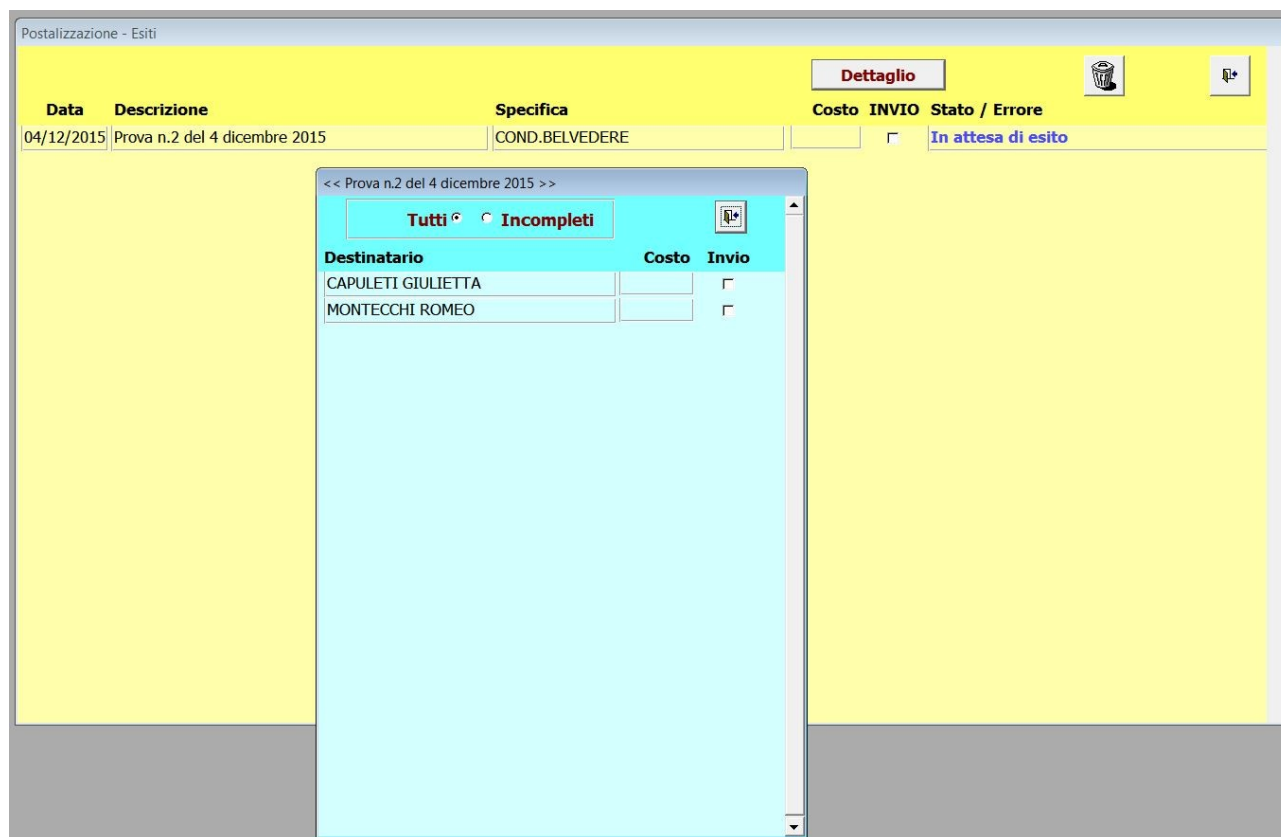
Postalizzazione - Esiti

Dettaglio

| Data | Descrizione | Specifica | Costo | INVIO | Stato / Errore |
|---|---|---|---|---|---|
| 04/12/2015 | Prova n.2 del 4 dicembre 2015 | COND.BELVEDERE | | | In attesa di esito |

<< Prova n.2 del 4 dicembre 2015 >>

Tutti Incompleti

| Destinatario | Costo | Invio |
|---|---|---|
| CAPULETI GIULIETTA | | |
| MONTECCHI ROMEO | | |